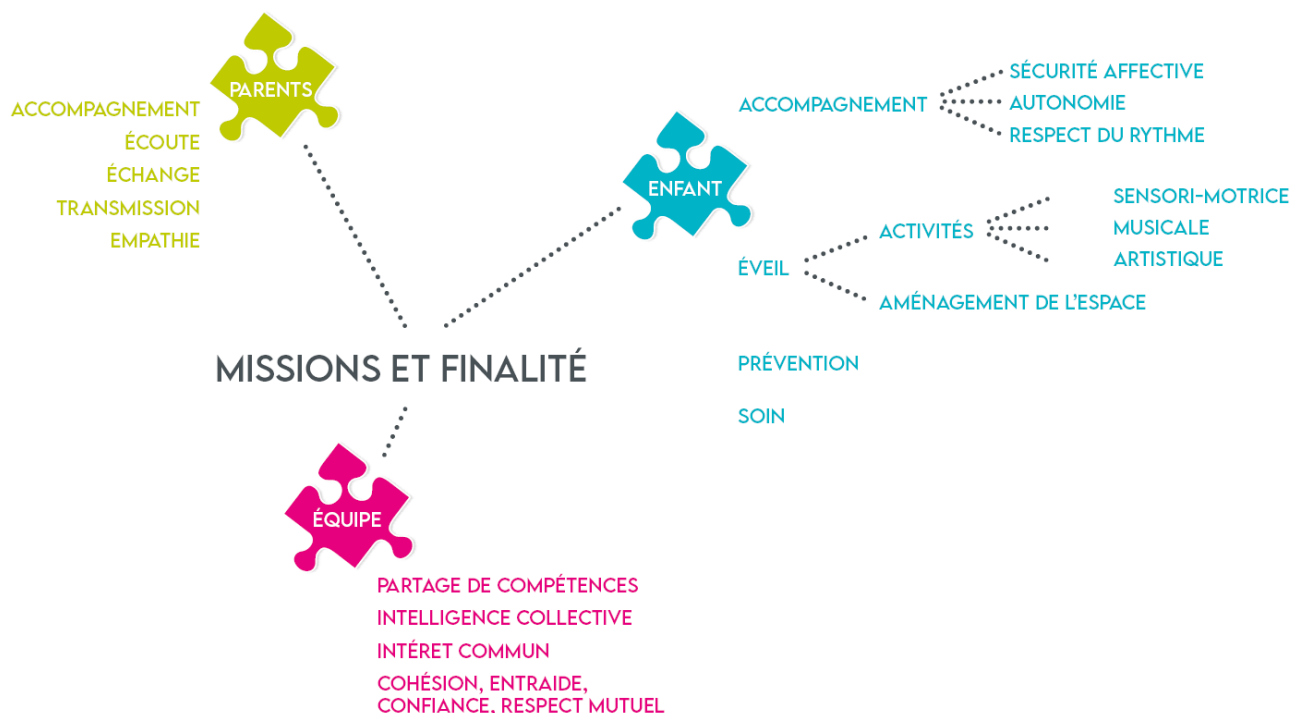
PARENTS

ACCOMPAGNEMENT
ÉCOUTE
ÉCHANGE
TRANSMISSION
EMPATHIE

ENFANT

ACCOMPAGNEMENT
SÉCURITÉ AFFECTIVE
AUTONOMIE
RESPECT DU RYTHME

ÉVEIL
ACTIVITÉS
SENSORI-MOTRICE
MUSICALE
ARTISTIQUE
AMÉNAGEMENT DE L'ESPACE

PRÉVENTION

SOIN

MISSIONS ET FINALITÉ

ÉQUIPE

PARTAGE DE COMPÉTENCES
INTELLIGENCE COLLECTIVE
INTÉRET COMMUN
COHÉSION, ENTRAIDE, CONFIANCE, RESPECT MUTUEL